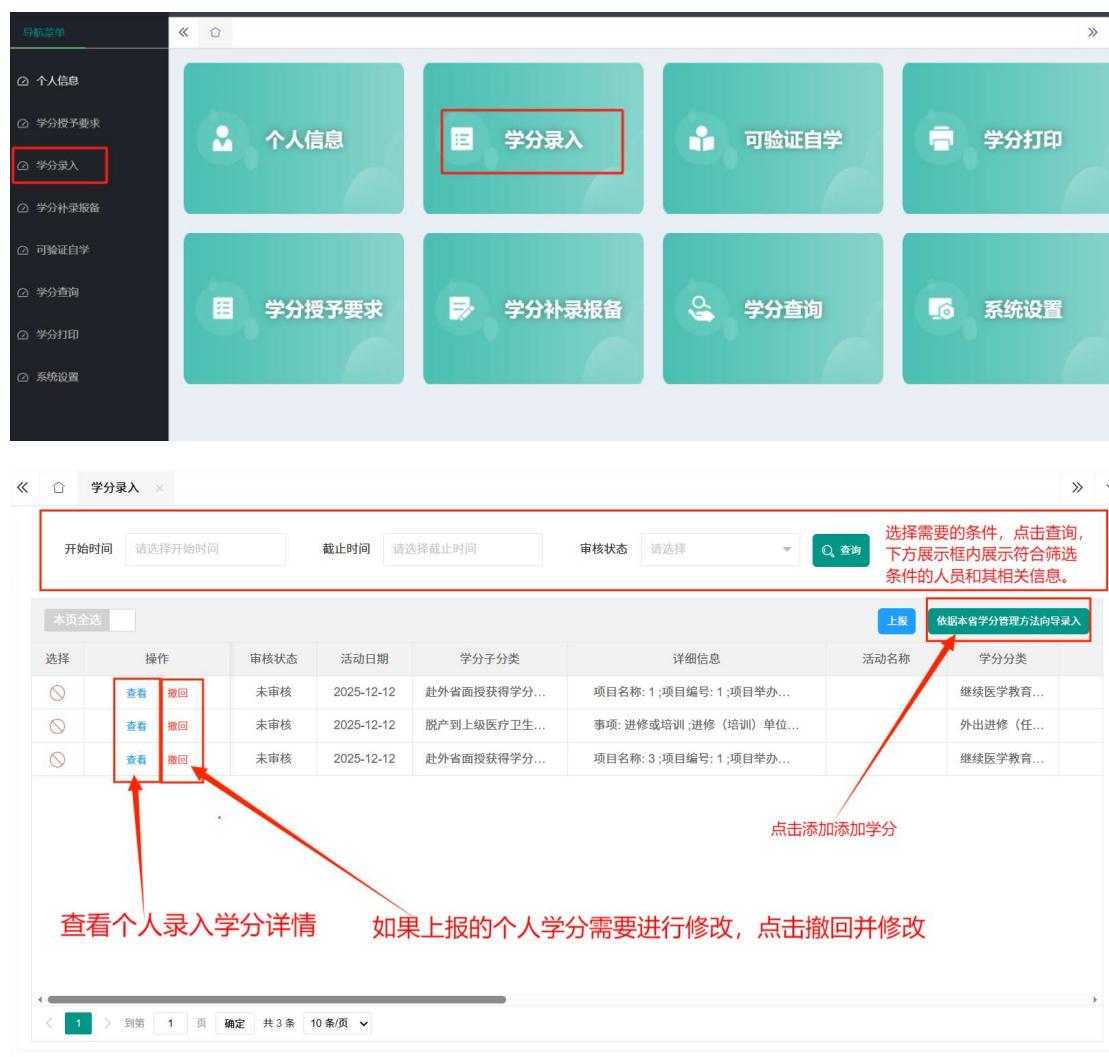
导航菜单

个人信息
学分授予要求
学分录入
学分补录报备
可验证自学
学分查询
学分打印
系统设置

«  »

个人信息
学分录入
可验证自学
学分打印
学分授予要求
学分补录报备
学分查询
系统设置

«  学分录入 ×  »

开始时间 请选择开始时间  截止时间 请选择截止时间  审核状态 请选择  查询

选择需要的条件，点击查询，下方展示框内展示符合筛选条件的人员和其相关信息。

本页全选

上报  依据本省学分管理方法向导录入

| 选择 | 操作 | 审核状态 | 活动日期 | 学分子分类 | 详细信息 | 活动名称 | 学分分类 |
|---|---|---|---|---|---|---|---|
| ⃠ | 查看 撤回 | 未审核 | 2025-12-12 | 赴外省面授获得学分... | 项目名称: 1 ;项目编号: 1 ;项目举办... | | 继续医学教育... |
| ⃠ | 查看 撤回 | 未审核 | 2025-12-12 | 脱产到上级医疗卫生... | 事项: 进修或培训 ;进修（培训）单位... | | 外出进修（任... |
| ⃠ | 查看 撤回 | 未审核 | 2025-12-12 | 赴外省面授获得学分... | 项目名称: 3 ;项目编号: 1 ;项目举办... | | 继续医学教育... |

点击添加添加学分

查看个人录入学分详情

如果上报的个人学分需要进行修改，点击撤回并修改

1  到第 1 页 确定 共 3 条 10 条/页